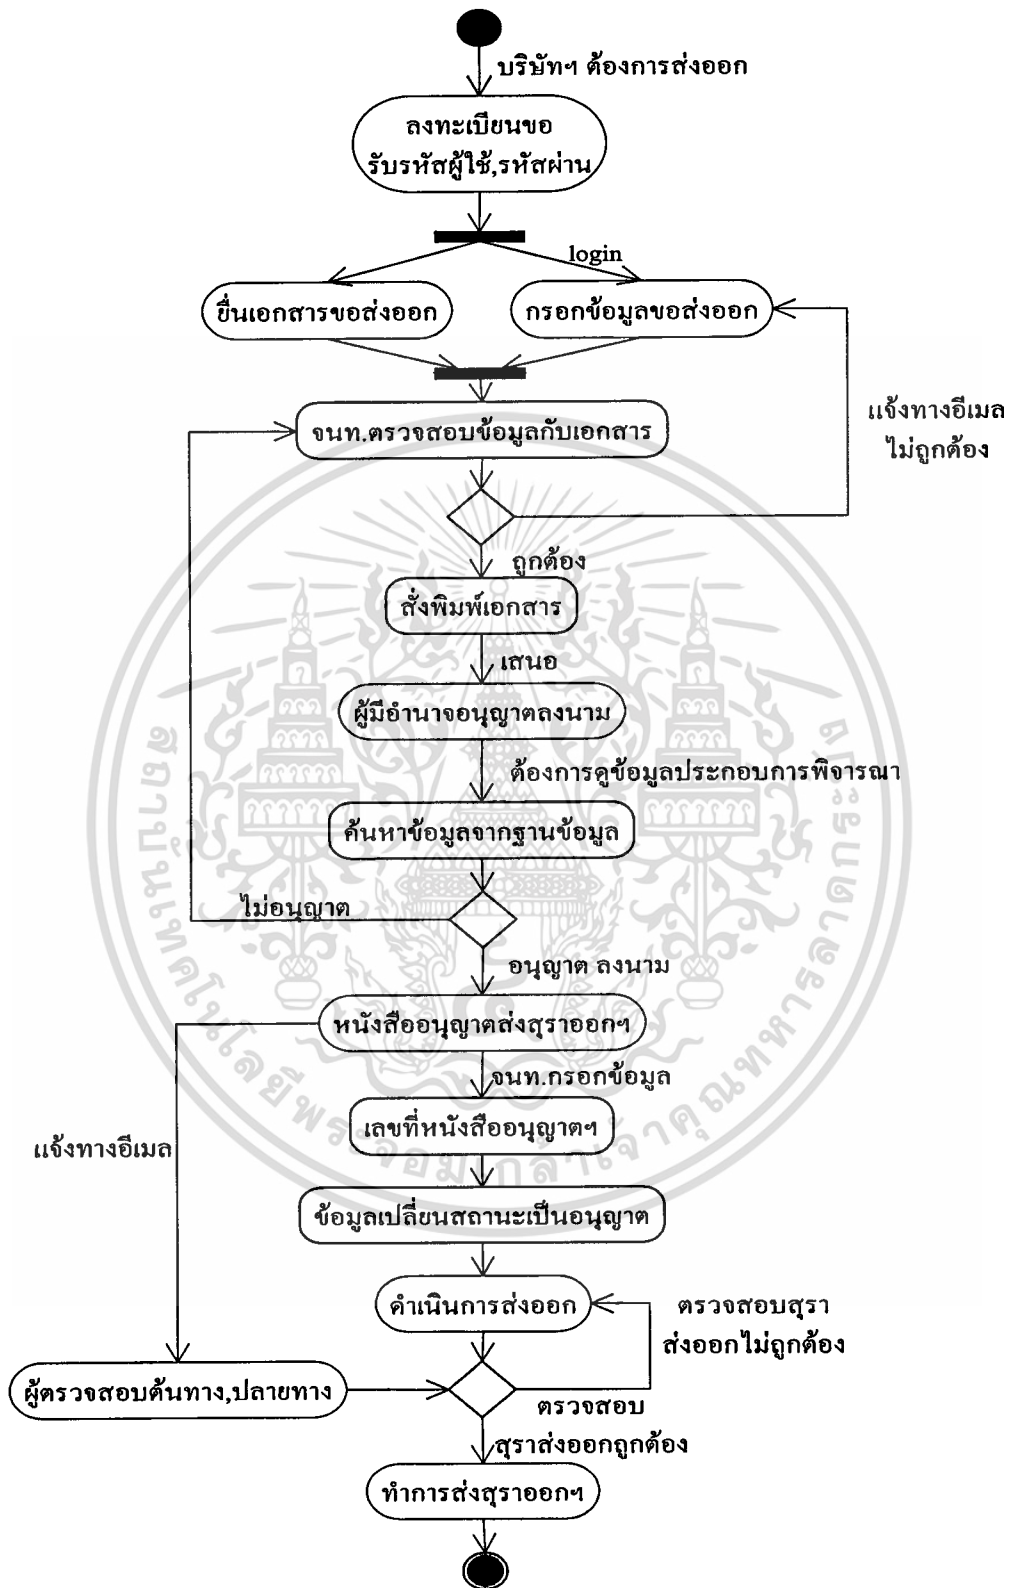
บริษัทฯ ต้องการส่งออก

ลงทะเบียนขอรับรหัสผู้ใช้,รหัสผ่าน

login

ยื่นเอกสารขอส่งออก

กรอกข้อมูลขอส่งออก

แจ้งทางอีเมล ไม่ถูกต้อง

จนท.ตรวจสอบข้อมูลกับเอกสาร

ถูกต้อง

สั่งพิมพ์เอกสาร

เสนอ

ผู้มีอำนาจอนุญาตลงนาม

ต้องการดูข้อมูลประกอบการพิจารณา

ค้นหาข้อมูลจากฐานข้อมูล

ไม่อนุญาต

อนุญาต ลงนาม

หนังสืออนุญาตส่งสุราออกฯ

จนท.กรอกข้อมูล

แจ้งทางอีเมล

เลขที่หนังสืออนุญาตฯ

ข้อมูลเปลี่ยนสถานะเป็นอนุญาต

ดำเนินการส่งออก

ตรวจสอบสุรา ส่งออกไม่ถูกต้อง

ผู้ตรวจสอบต้นทาง,ปลายทาง

ตรวจสอบ สุราส่งออกถูกต้อง

ทำการส่งสุราออกฯ

สถาบันเทคโนโลยีพระจอมเกล้าเจ้าคุณทหารลาดกระบัง